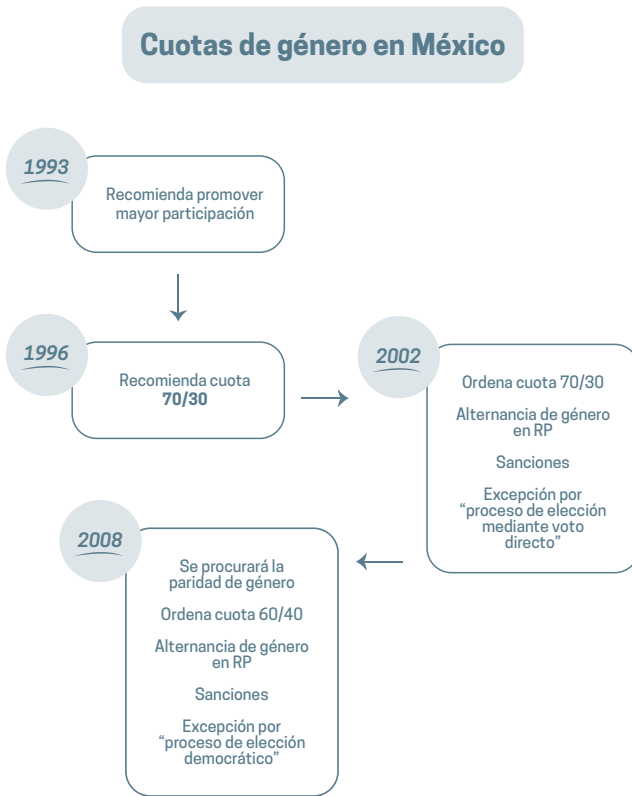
Cuotas de género en México

1993

Recomienda promover mayor participación

1996

Recomienda cuota 70/30

2002

Ordena cuota 70/30

Alternancia de género en RP

Sanciones

Excepción por "proceso de elección mediante voto directo"

2008

Se procurará la paridad de género

Ordena cuota 60/40

Alternancia de género en RP

Sanciones

Excepción por "proceso de elección democrático"